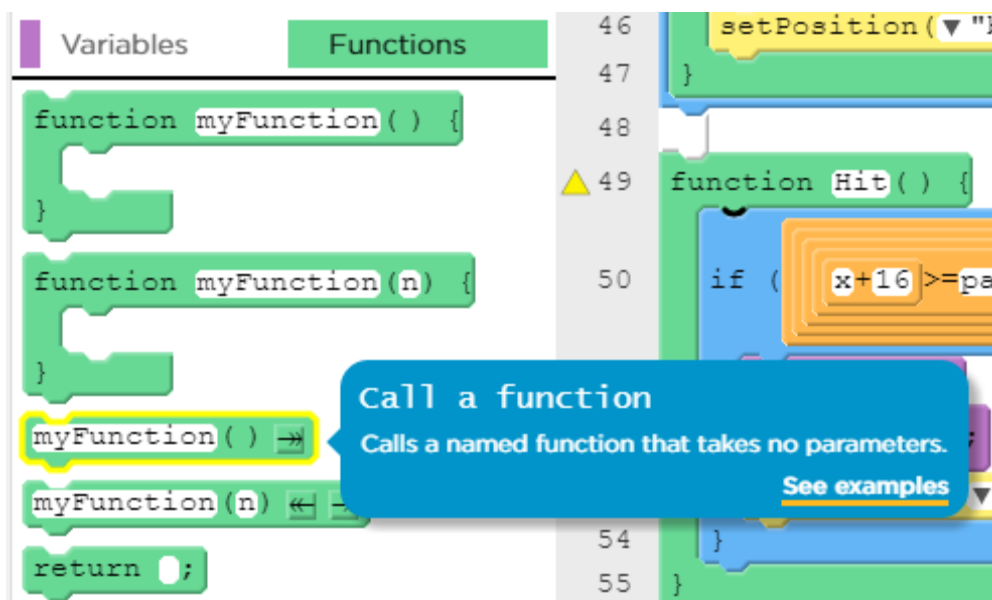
Variables Functions

function myFunction() {
}

function myFunction(n) {
}

myFunction()

myFunction(n)

return ;

46 setPosition("
47 }
48
49 function Hit() {
50 if ( x+16 >=pa

54 }
55 }

Call a function
Calls a named function that takes no parameters.
See examples